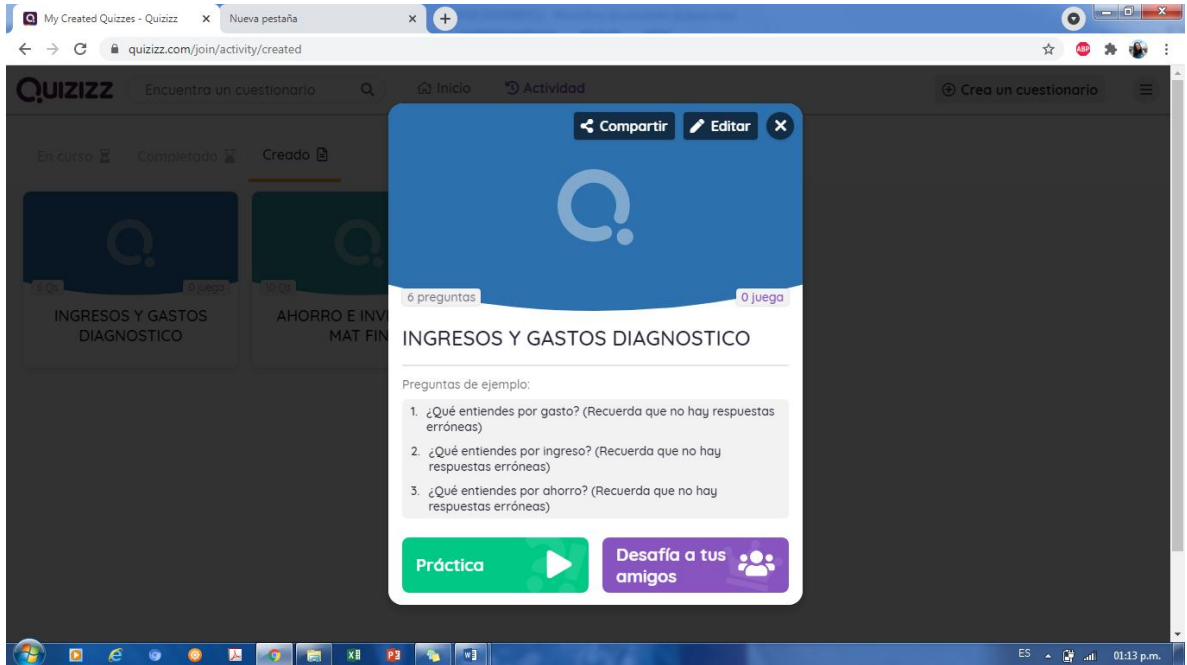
My Created Quizzes - Quizizz ×
Nueva pestaña ×

quizizz.com/join/activity/created

QUIZIZZ
Encuentra un cuestionario
Inicio
Actividad
Crea un cuestionario

En curso
Completado
Creado

6 Qs
0 juega
INGRESOS Y GASTOS DIAGNOSTICO

10 Qs
AHORRO E INV
MAT FIN

Compartir
Editar

6 preguntas
0 juega

INGRESOS Y GASTOS DIAGNOSTICO

Preguntas de ejemplo:

1. ¿Qué entiendes por gasto? (Recuerda que no hay respuestas erróneas)
2. ¿Qué entiendes por ingreso? (Recuerda que no hay respuestas erróneas)
3. ¿Qué entiendes por ahorro? (Recuerda que no hay respuestas erróneas)

Práctica
Desafía a tus amigos

ES
01:13 p.m.